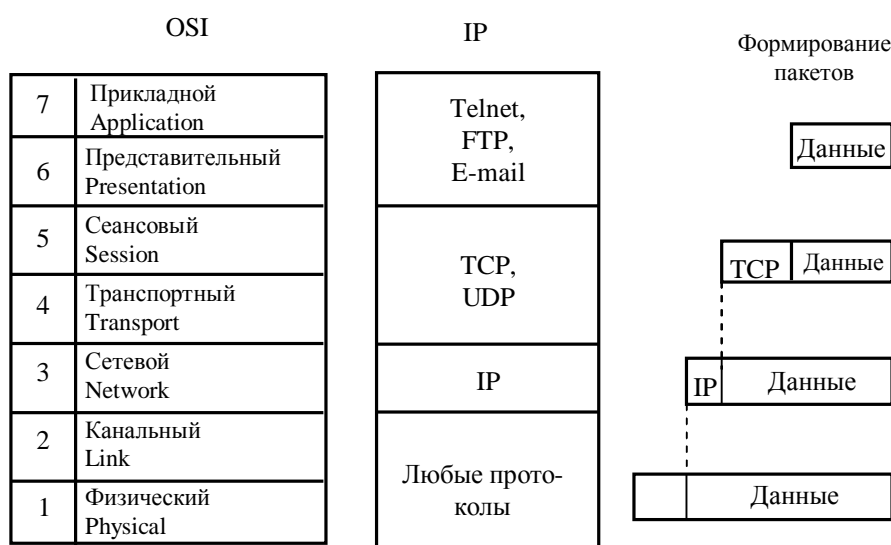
OSI

| 7 | Прикладной Application |
|---|---|
| 6 | Представительный Presentation |
| 5 | Сеансовый Session |
| 4 | Транспортный Transport |
| 3 | Сетевой Network |
| 2 | Канальный Link |
| 1 | Физический Physical |

IP

| |
|---|
| Telnet, FTP, E-mail |
| TCP, UDP |
| IP |
| Любые протоколы |

Формирование пакетов

Данные

TCP Данные

IP Данные

Данные